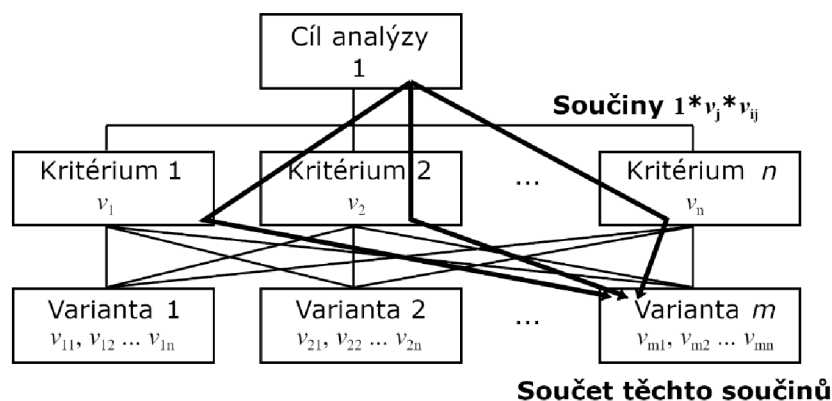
Cíl analýzy
1

Součiny $1 * v_j * v_{ij}$

Kritérium 1
$v_1$

Kritérium 2
$v_2$

...

Kritérium $n$
$v_n$

Varianta 1
$v_{11}, v_{12} \dots v_{1n}$

Varianta 2
$v_{21}, v_{22} \dots v_{2n}$

...

Varianta $m$
$v_{m1}, v_{m2} \dots v_{mn}$

Součet těchto součinů